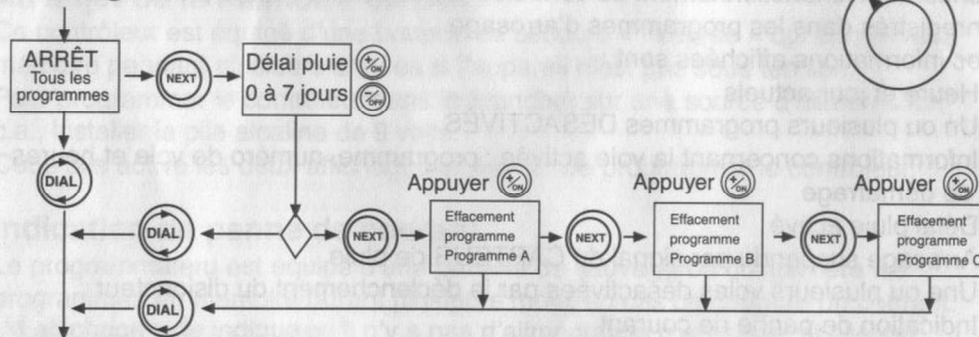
ARRÊT
Tous les programmes

NEXT

Délai pluie
0 à 7 jours

DIAL

DIAL

NEXT

Appuyer

Effacement programme Programme A

NEXT

Appuyer

Effacement programme Programme B

NEXT

Appuyer

Effacement programme Programme C

DIAL

enregistrés dans les programmes d'arrosage
Les informations affichées sont :
Heure et jour actuels
Un ou plusieurs programmes DÉSACTIVÉS
Informations concernant la voie activée : programme, numéro de voie et heures d'arrosage
Une ou plusieurs voies désactivées par le déclenchement du détecteur
Indication de panne de courant